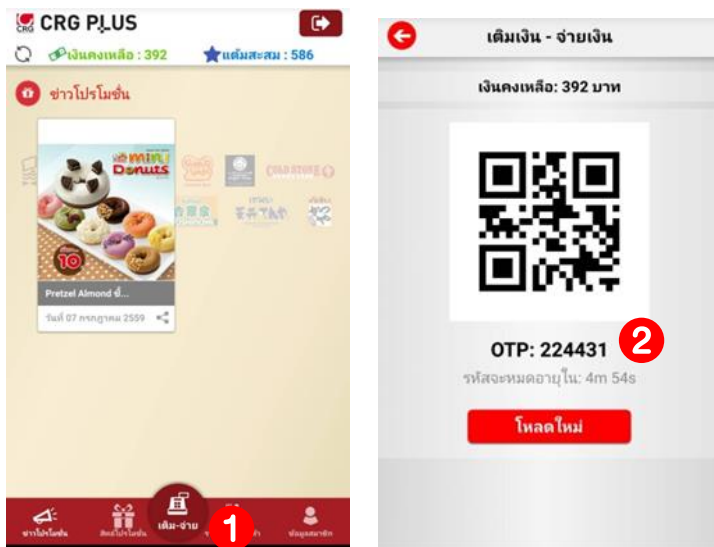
CRG CRG PLUS

เงินคงเหลือ : 392 แต้มสะสม : 586

ข่าวโปรโมชั่น

mini Donuts

10

Pretzel Almond ขี่...

วันที่ 07 กรกฎาคม 2559

ข่าวโปรโมชั่น สิทธิ์โปรโมชั่น เติม-จ่าย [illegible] ข้อมูลสมาชิก

1

เติมเงิน - จ่ายเงิน

เงินคงเหลือ: 392 บาท

OTP: 224431

2

รหัสจะหมดอายุใน: 4m 54s

โหลดใหม่